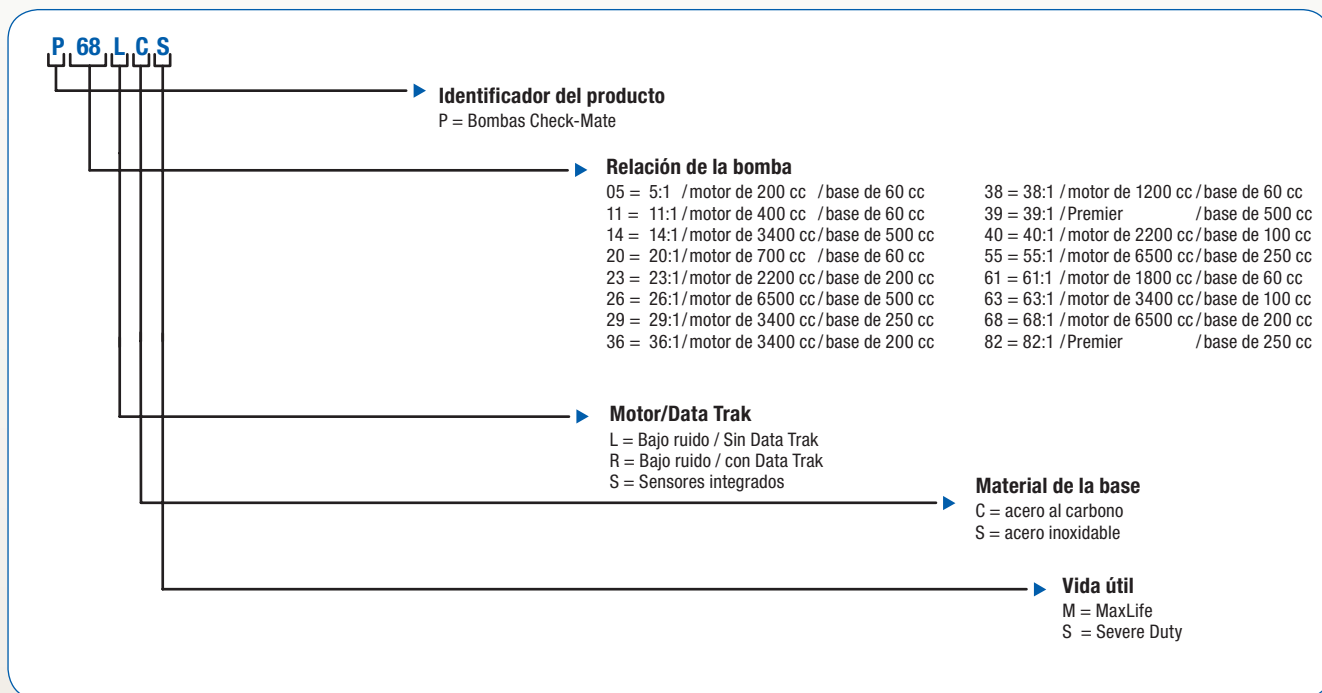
P 68 L C S

Identificador del producto
P = Bombas Check-Mate

Relación de la bomba
05 = 5:1 / motor de 200 cc / base de 60 cc
11 = 11:1 / motor de 400 cc / base de 60 cc
14 = 14:1 / motor de 3400 cc / base de 500 cc
20 = 20:1 / motor de 700 cc / base de 60 cc
23 = 23:1 / motor de 2200 cc / base de 200 cc
26 = 26:1 / motor de 6500 cc / base de 500 cc
29 = 29:1 / motor de 3400 cc / base de 250 cc
36 = 36:1 / motor de 3400 cc / base de 200 cc

38 = 38:1 / motor de 1200 cc / base de 60 cc
39 = 39:1 / Premier / base de 500 cc
40 = 40:1 / motor de 2200 cc / base de 100 cc
55 = 55:1 / motor de 6500 cc / base de 250 cc
61 = 61:1 / motor de 1800 cc / base de 60 cc
63 = 63:1 / motor de 3400 cc / base de 100 cc
68 = 68:1 / motor de 6500 cc / base de 200 cc
82 = 82:1 / Premier / base de 250 cc

Motor/Data Trak
L = Bajo ruido / Sin Data Trak
R = Bajo ruido / con Data Trak
S = Sensores integrados

Material de la base
C = acero al carbono
S = acero inoxidable

Vida útil
M = MaxLife
S = Severe Duty